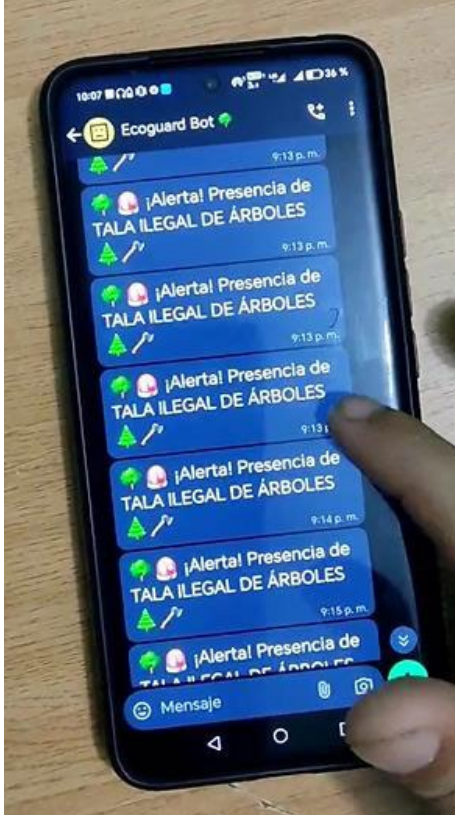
10:07 36 %
Ecoguard Bot
9:13 p. m.
¡Alerta! Presencia de TALA ILEGAL DE ÁRBOLES
9:13 p. m.
¡Alerta! Presencia de TALA ILEGAL DE ÁRBOLES
9:13 p. m.
¡Alerta! Presencia de TALA ILEGAL DE ÁRBOLES
9:13 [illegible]
¡Alerta! Presencia de TALA ILEGAL DE ÁRBOLES
9:14 p. m.
¡Alerta! Presencia de TALA ILEGAL DE ÁRBOLES
9:15 p. m.
¡Alerta! Presencia de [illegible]
Mensaje